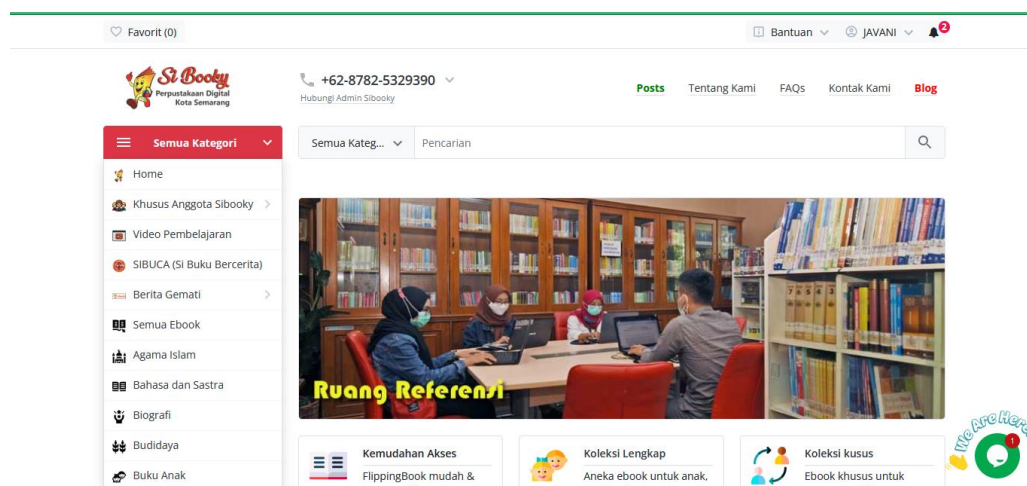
Favorit (0)

Bantuan JAVANI 2

Si Booky
Perpustakaan Digital Kota Semarang

+62-8782-5329390
Hubungi Admin Sibooky

Posts Tentang Kami FAQs Kontak Kami Blog

Semua Kategori

Semua Kateg... Pencarian

Home
Khusus Anggota Sibooky
Video Pembelajaran
SIBUCA (Si Buku Bercerita)
Berita Gemati
Semua Ebook
Agama Islam
Bahasa dan Sastra
Biografi
Budidaya
Buku Anak

Ruang Referensi

Kemudahan Akses
FlippingBook mudah &

Koleksi Lengkap
Aneka ebook untuk anak,

Koleksi kusus
Ebook khusus untuk

We Are Here!
1